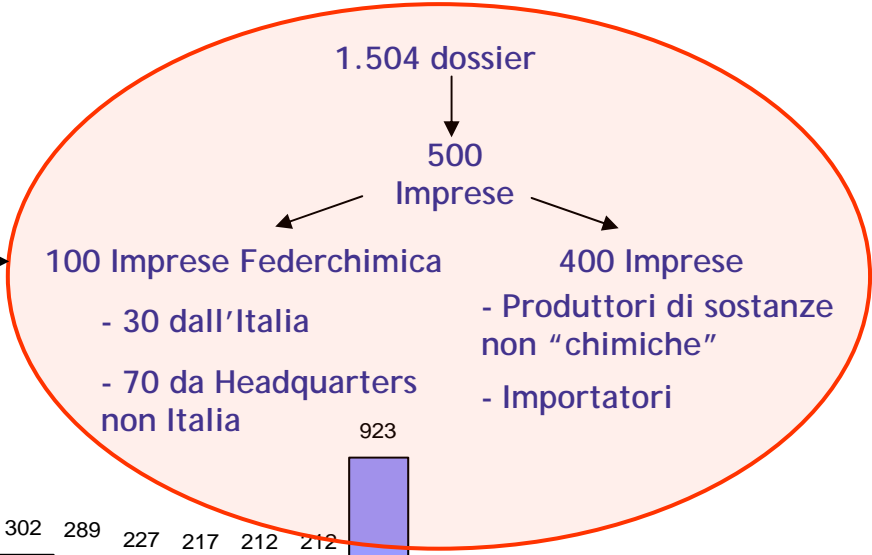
1.504 dossier

500
Imprese

100 Imprese Federchimica

- 30 dall'Italia

- 70 da Headquarters non Italia

400 Imprese

- Produttori di sostanze non "chimiche"

- Importatori

923

302 289 227 217 212 212